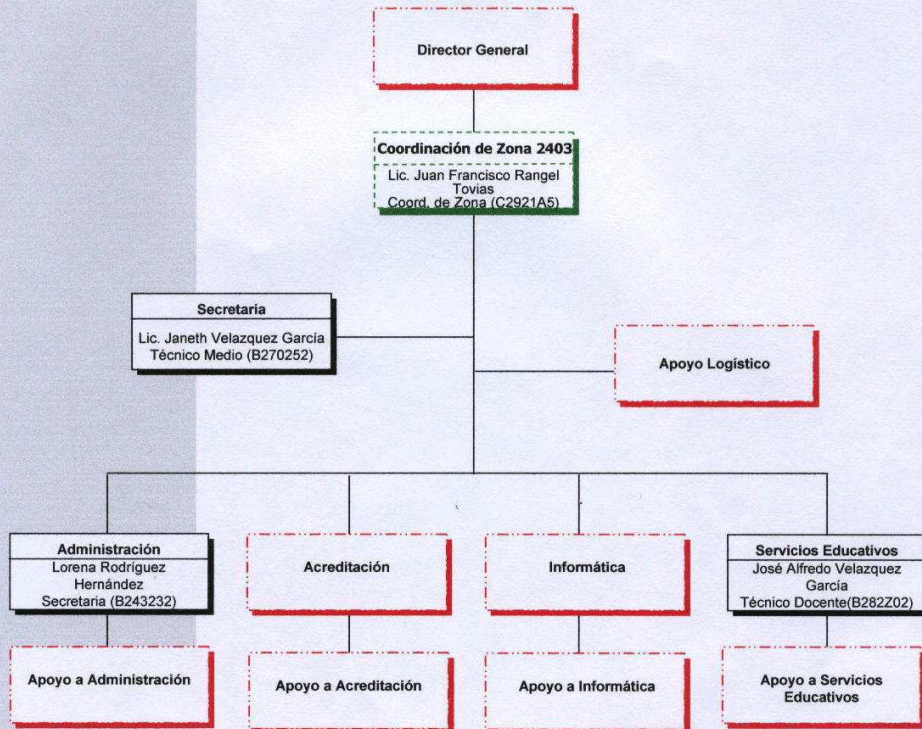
Director General

Coordinación de Zona 2403
Lic. Juan Francisco Rangel Tovias
Coord. de Zona (C2921A5)

Secretaria
Lic. Janeth Velazquez García
Técnico Medio (B270252)

Apoyo Logístico

Administración
Lorena Rodríguez Hernández
Secretaria (B243232)

Acreditación

Informática

Servicios Educativos
José Alfredo Velazquez García
Técnico Docente(B282Z02)

Apoyo a Administración

Apoyo a Acreditación

Apoyo a Informática

Apoyo a Servicios Educativos